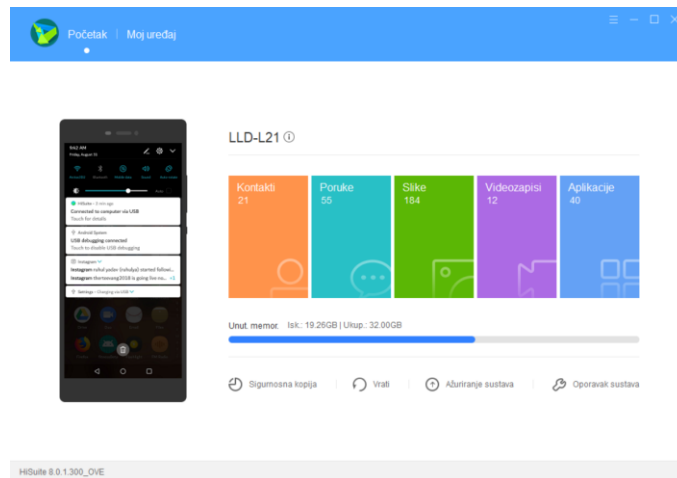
Početak | Moj uređaj

LLD-L21 ⓘ

Kontakti
21

Poruke
55

Slike
184

Videozapisi
12

Aplikacije
40

Unut. memor. Isk.: 19.26GB | Ukup.: 32.00GB

Sigurnosna kopija

Vrati

Ažuriranje sustava

Oporavak sustava

HiSuite
Connected to computer via USB
Touch for details

Android System
USB debugging connected
Touch to disable USB debugging

Instagram
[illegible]

Settings • Charging via USB

HiSuite 8.0.1.300_OVE